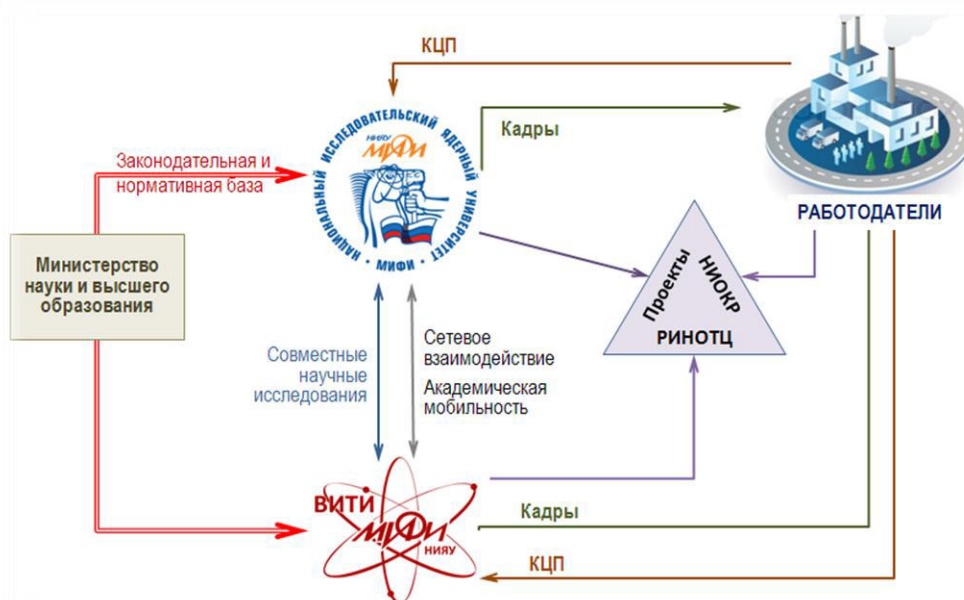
КЦП

НАЦИОНАЛЬНЫЙ ИССЛЕДОВАТЕЛЬСКИЙ ЯДЕРНЫЙ УНИВЕРСИТЕТ
НИЯУ МИФИ
МИФИ

Кадры

РАБОТОДАТЕЛИ

Законодательная и нормативная база

Министерство науки и высшего образования

Проекты
НИОКР
РИНОТЦ

Совместные научные исследования

Сетевое взаимодействие

Академическая мобильность

ВИТИ
МИФИ
НИЯУ

Кадры

КЦП